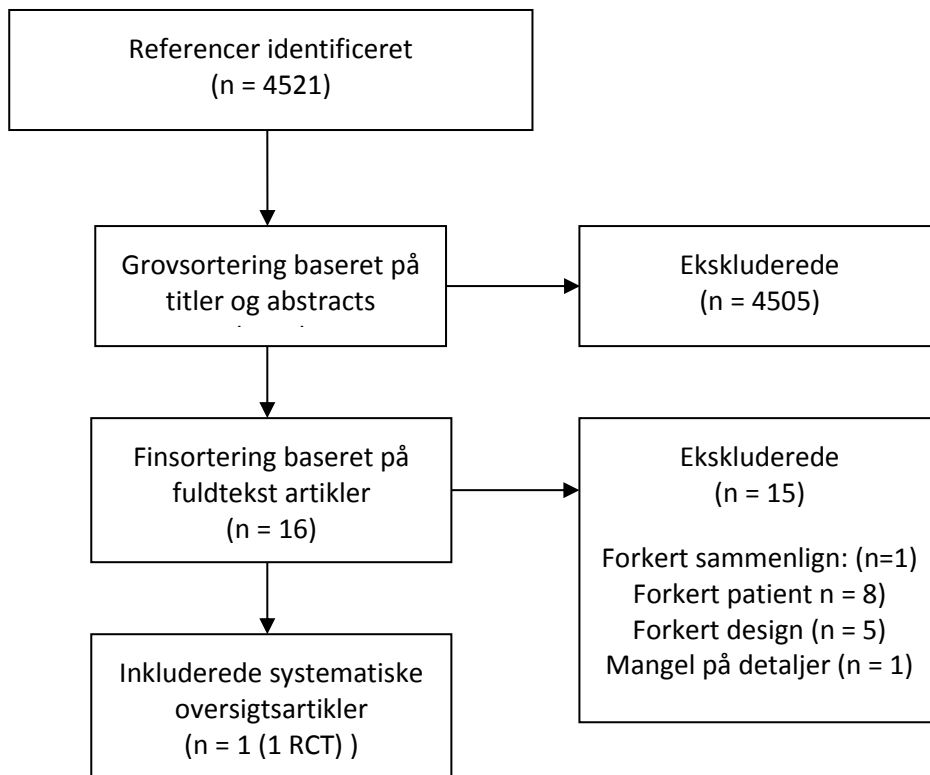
Referencer identificeret
(n = 4521)

Grovsortering baseret på titler og abstracts
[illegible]

Ekskluderede
(n = 4505)

Finsortering baseret på fuldtekst artikler
(n = 16)

Ekskluderede
(n = 15)

Forkert sammenlign: (n=1)
Forkert patient n = 8)
Forkert design (n = 5)
Mangel på detaljer (n = 1)

Inkluderede systematiske oversigtsartikler
(n = 1 (1 RCT) )